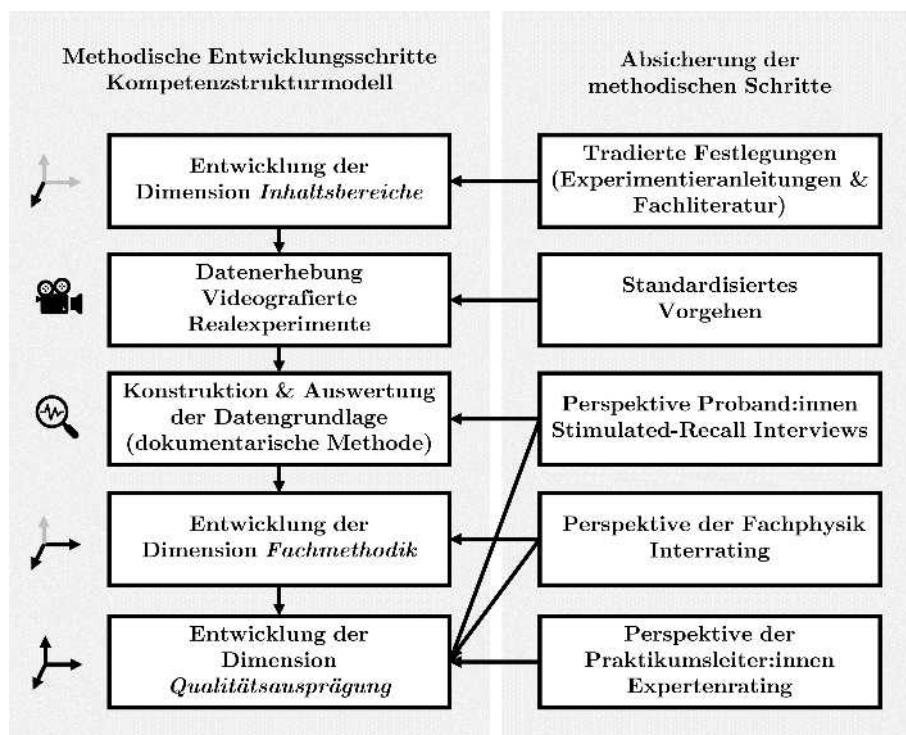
Methodische Entwicklungsschritte Kompetenzstrukturmodell

Absicherung der methodischen Schritte

Entwicklung der Dimension *Inhaltsbereiche*

Tradierte Festlegungen (Experimentieranleitungen & Fachliteratur)

Datenerhebung Videografierte Realexperimente

Standardisiertes Vorgehen

Konstruktion & Auswertung der Datengrundlage (dokumentarische Methode)

Perspektive Proband:innen Stimulated-Recall Interviews

Entwicklung der Dimension *Fachmethodik*

Perspektive der Fachphysik Interrating

Entwicklung der Dimension *Qualitätsausprägung*

Perspektive der Praktikumsleiter:innen Expertenrating